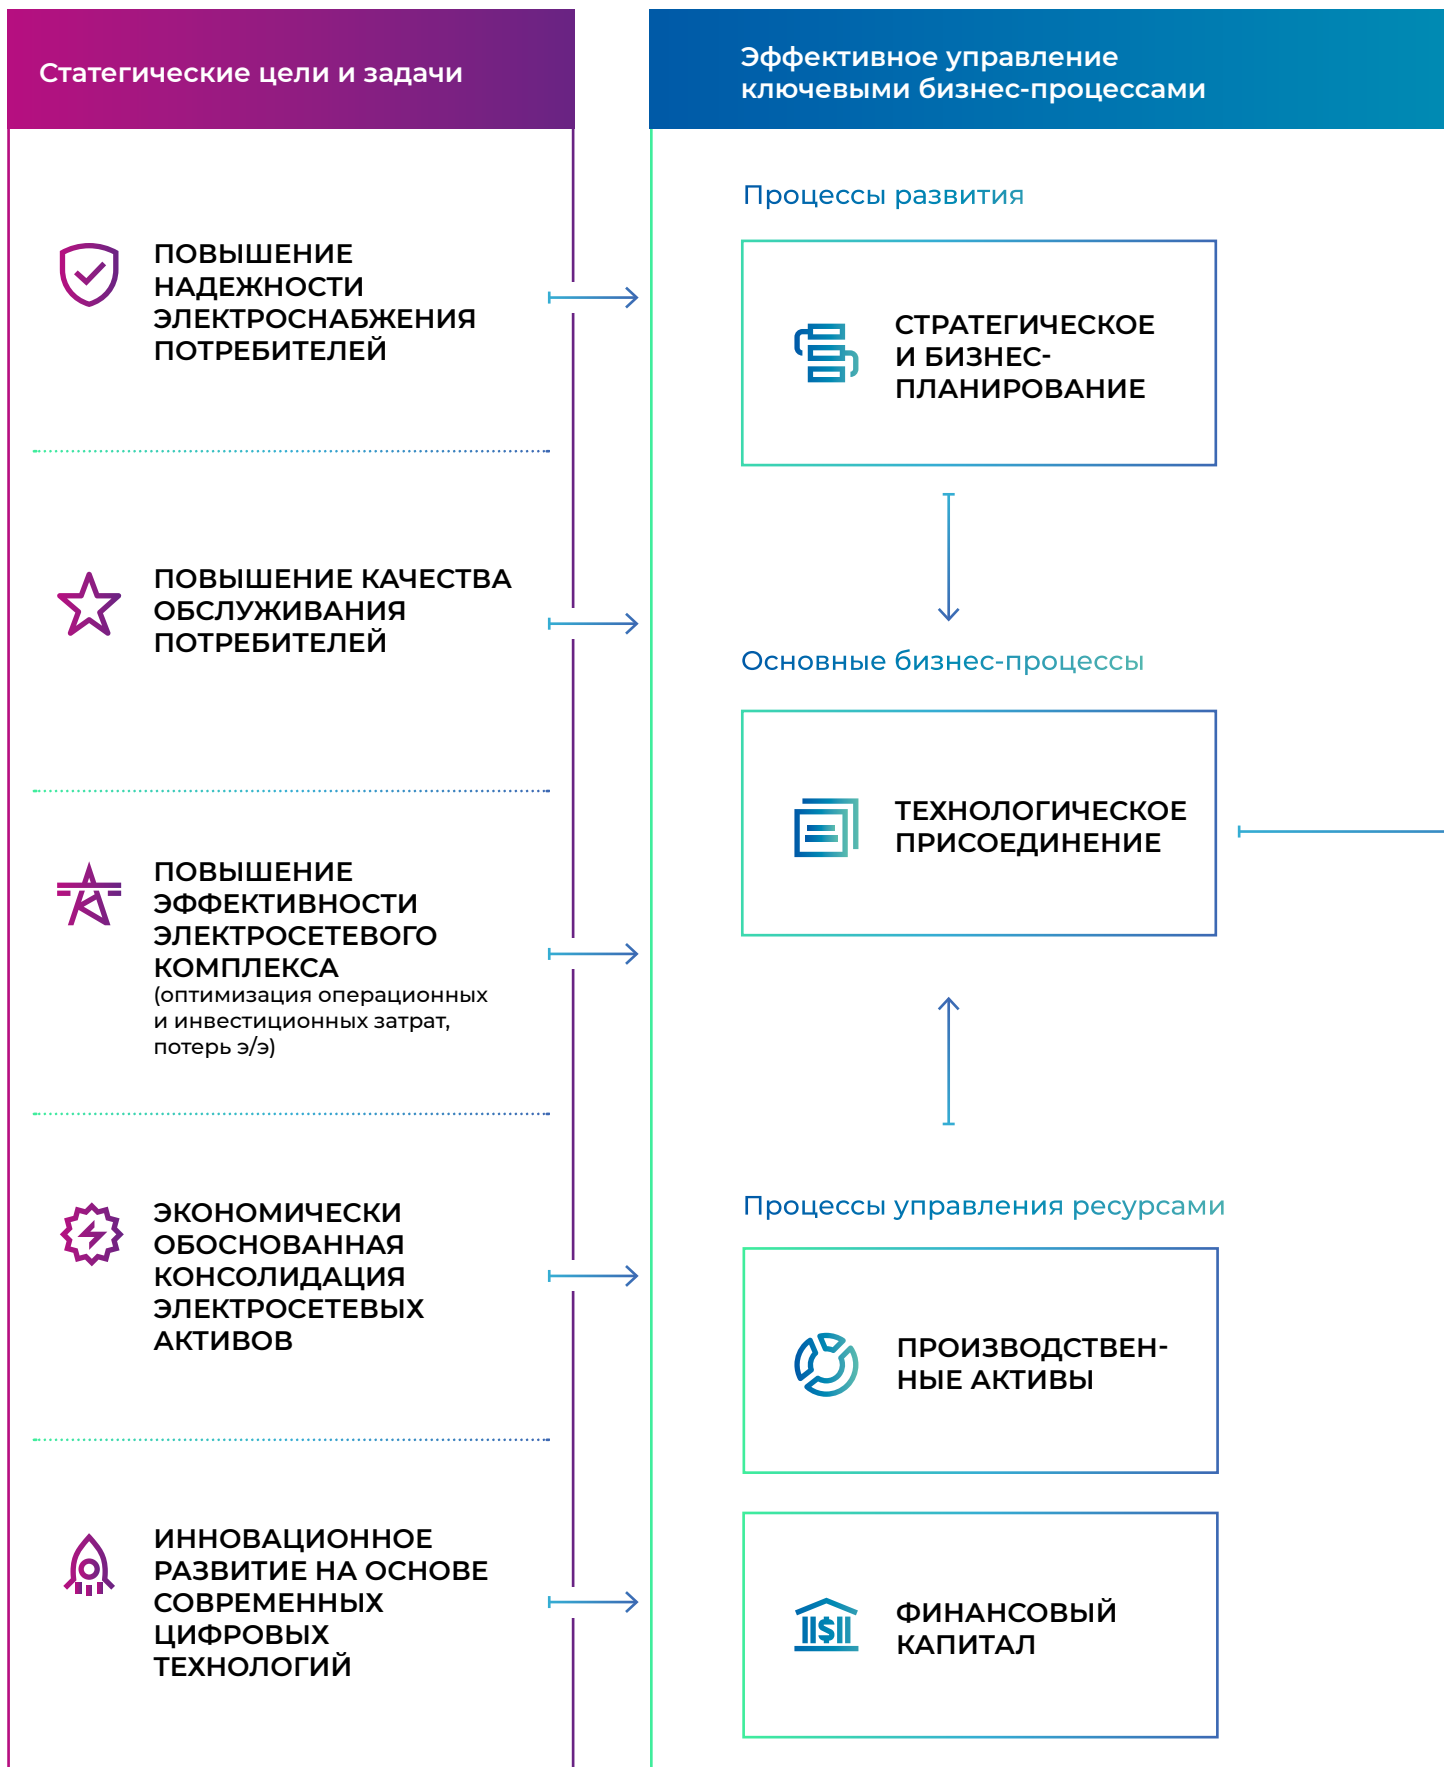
Статегические цели и задачи

ПОВЫШЕНИЕ НАДЕЖНОСТИ ЭЛЕКТРОСНАБЖЕНИЯ ПОТРЕБИТЕЛЕЙ

ПОВЫШЕНИЕ КАЧЕСТВА ОБСЛУЖИВАНИЯ ПОТРЕБИТЕЛЕЙ

ПОВЫШЕНИЕ ЭФФЕКТИВНОСТИ ЭЛЕКТРОСЕТЕВОГО КОМПЛЕКСА
(оптимизация операционных и инвестиционных затрат, потерь э/э)

ЭКОНОМИЧЕСКИ ОБОСНОВАННАЯ КОНСОЛИДАЦИЯ ЭЛЕКТРОСЕТЕВЫХ АКТИВОВ

ИННОВАЦИОННОЕ РАЗВИТИЕ НА ОСНОВЕ СОВРЕМЕННЫХ ЦИФРОВЫХ ТЕХНОЛОГИЙ

Эффективное управление ключевыми бизнес-процессами

Процессы развития

СТРАТЕГИЧЕСКОЕ И БИЗНЕС-ПЛАНИРОВАНИЕ

Основные бизнес-процессы

ТЕХНОЛОГИЧЕСКОЕ ПРИСОЕДИНЕНИЕ

Процессы управления ресурсами

ПРОИЗВОДСТВЕН-НЫЕ АКТИВЫ

ФИНАНСОВЫЙ КАПИТАЛ